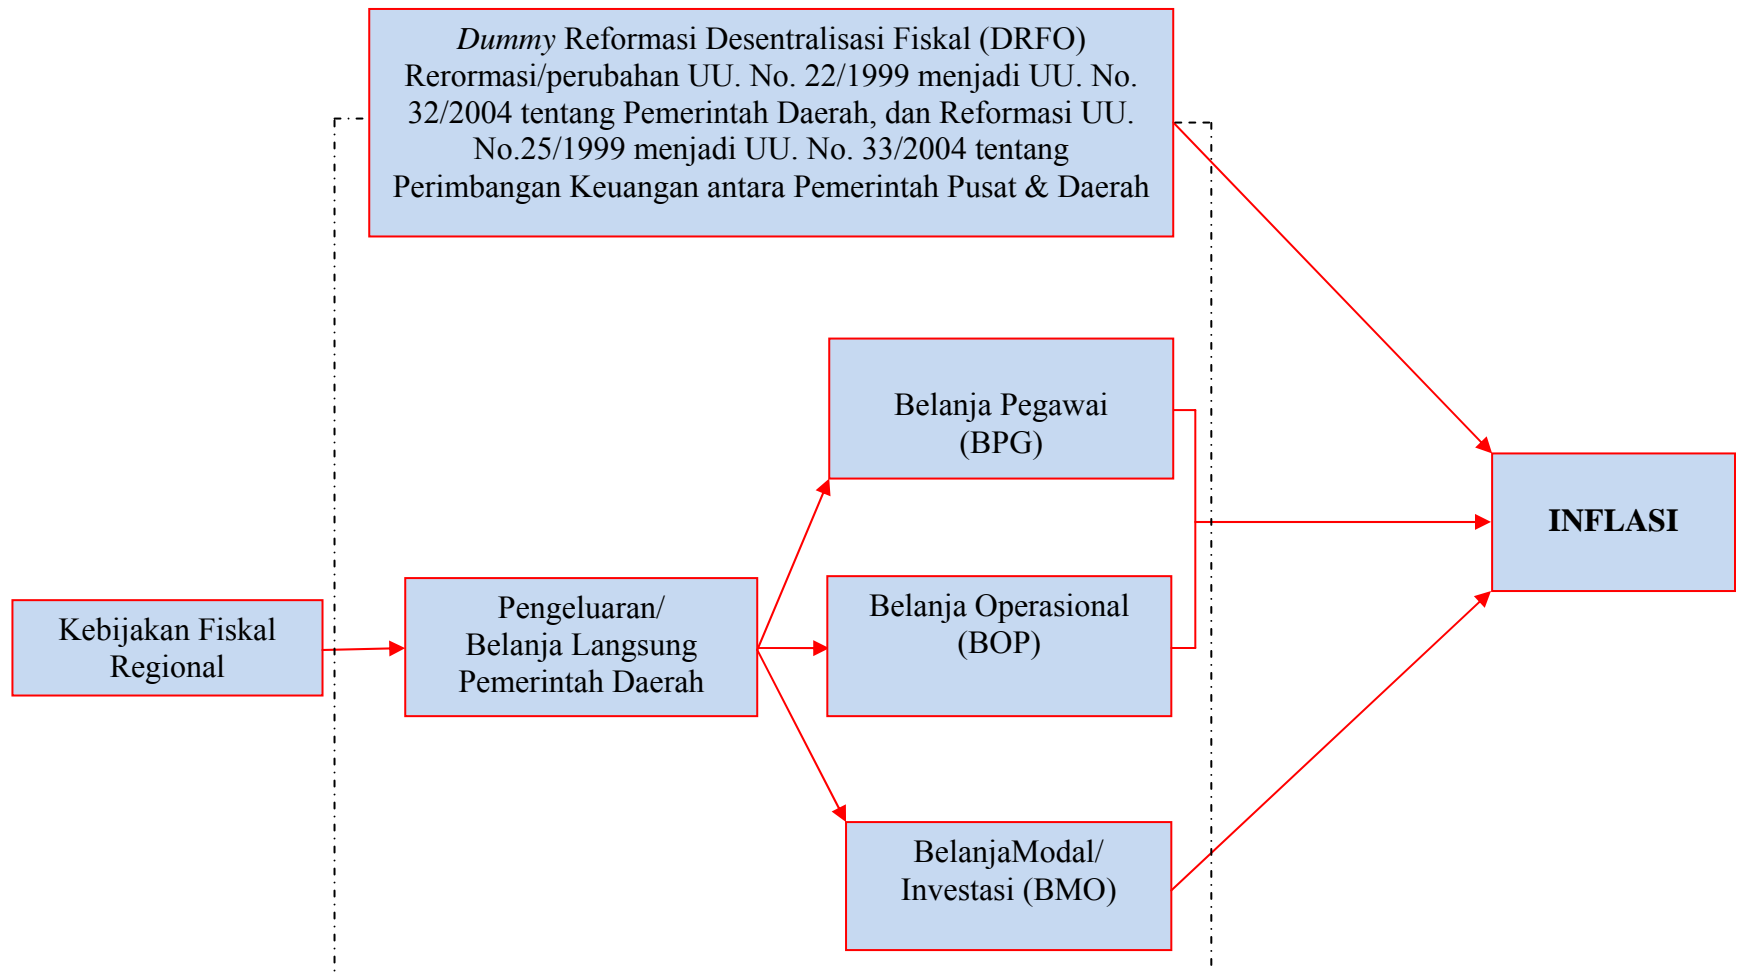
Dummy Reformasi Desentralisasi Fiskal (DRFO) Rerormasi/perubahan UU. No. 22/1999 menjadi UU. No. 32/2004 tentang Pemerintah Daerah, dan Reformasi UU. No.25/1999 menjadi UU. No. 33/2004 tentang Perimbangan Keuangan antara Pemerintah Pusat & Daerah

Belanja Pegawai (BPG)

INFLASI

Kebijakan Fiskal Regional

Pengeluaran/ Belanja Langsung Pemerintah Daerah

Belanja Operasional (BOP)

BelanjaModal/ Investasi (BMO)